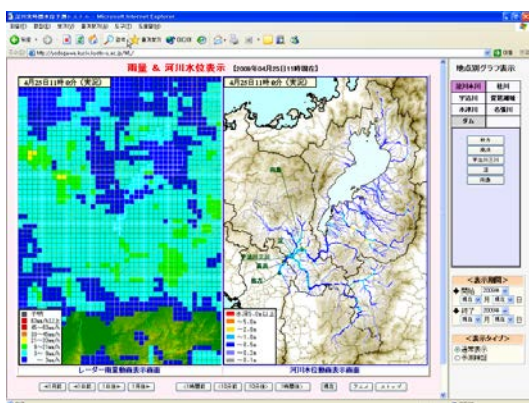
Microsoft Internet Explorer

雨量 & 河川水位表示 【2008年04月25日11時現在】

4月25日11時 0分（実況）

4月25日11時 0分（実況）

地点別グラフ表示

淀川本川
桂川
宇治川
木津川
ダム

レーダー雨量動画表示画面

河川水位動画表示画面

＜表示期間＞
開始 2008
終了 2008

＜表示タイプ＞

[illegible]